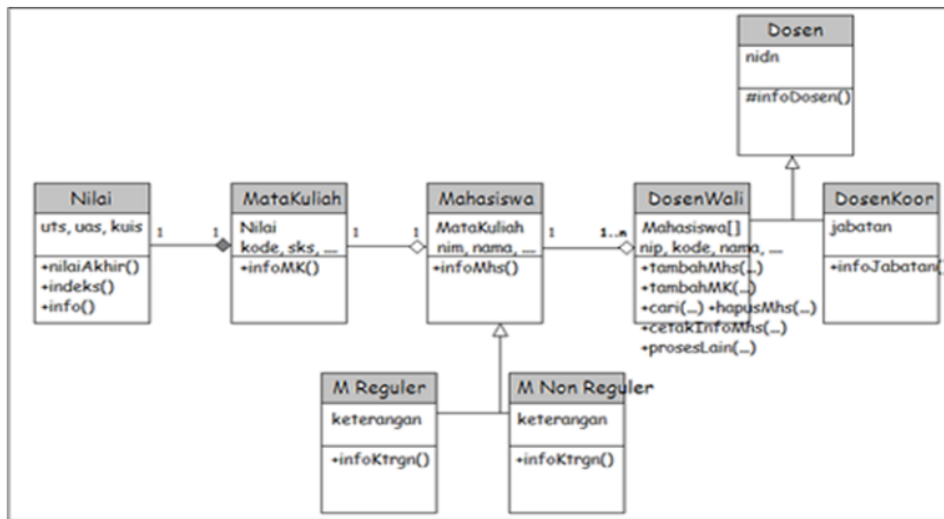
Dosen
nidn
#infoDosen()

Nilai
uts, uas, kuis
+nilaiAkhir()
+indeks()
+info()

1 1

MataKuliah
Nilai
kode, sks, ...
+infoMK()

1 1

Mahasiswa
MataKuliah
nim, nama, ...
+infoMhs()

1 1..n

DosenWali
Mahasiswa[]
nip, kode, nama, ...
+tambahMhs(...)
+tambahMK(...)
+cari(...) +hapusMhs(...)
+cetakInfoMhs(...)
+prosesLain(...)

DosenKoor
jabatan
+infoJabatan()

M Reguler
keterangan
+infoKtrgn()

M Non Reguler
keterangan
+infoKtrgn()